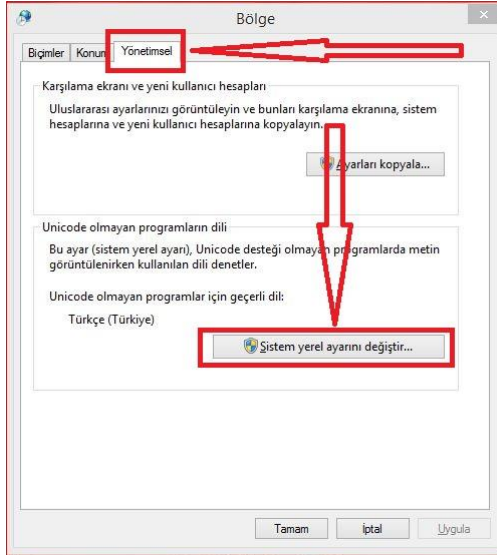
Bölge

Biçimler | Konum | Yönetimsel

Karşılama ekranı ve yeni kullanıcı hesapları

Uluslararası ayarlarınızı görüntüleyin ve bunları karşılama ekranına, sistem hesaplarına ve yeni kullanıcı hesaplarına kopyalayın.

Ayarları kopyala...

Unicode olmayan programların dili

Bu ayar (sistem yerel ayarı), Unicode desteği olmayan programlarda metin görüntülenirken kullanılan dili denetler.

Unicode olmayan programlar için geçerli dil:

Türkçe (Türkiye)

Sistem yerel ayarını değiştir...

Tamam | İptal | Uygula